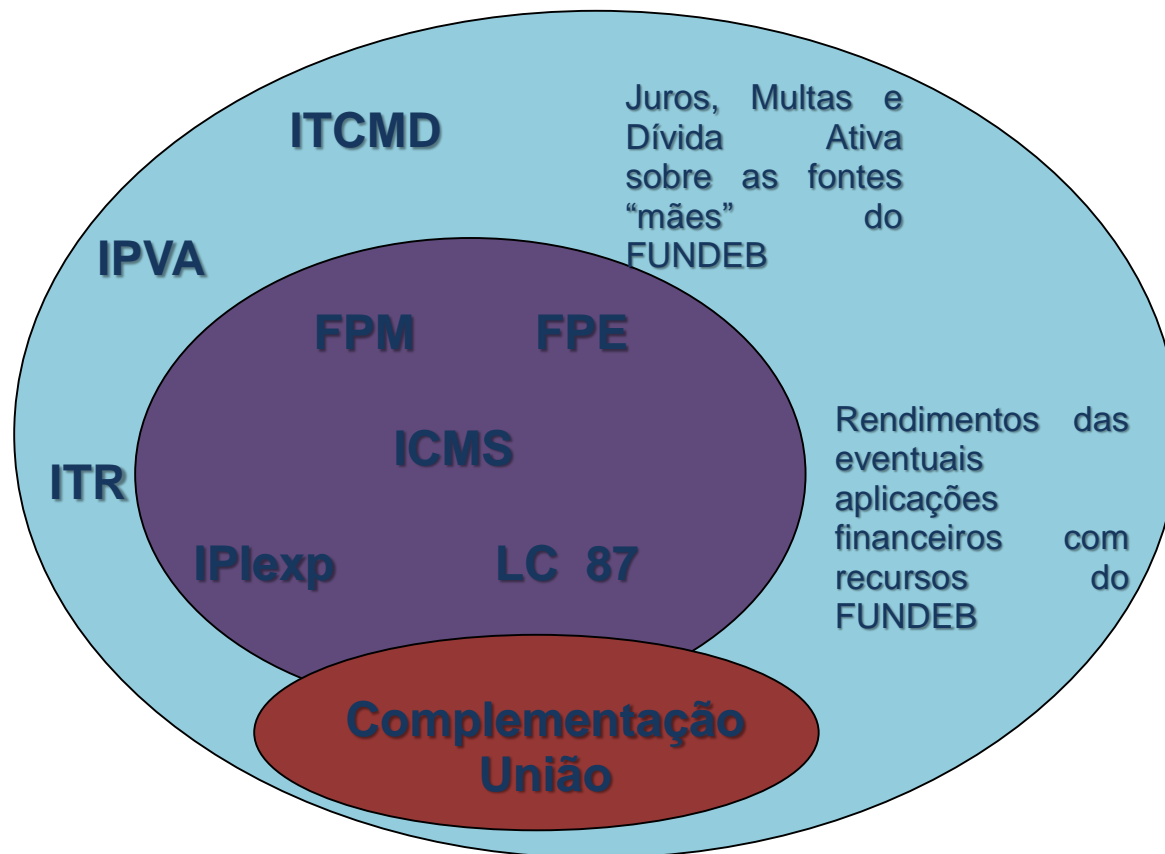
ITCMD

Juros, Multas e Dívida Ativa sobre as fontes "mães" do FUNDEB

IPVA

FPM FPE

ICMS

ITR

Rendimentos das eventuais aplicações financeiros com recursos do FUNDEB

IPIexp LC 87

Complementação União